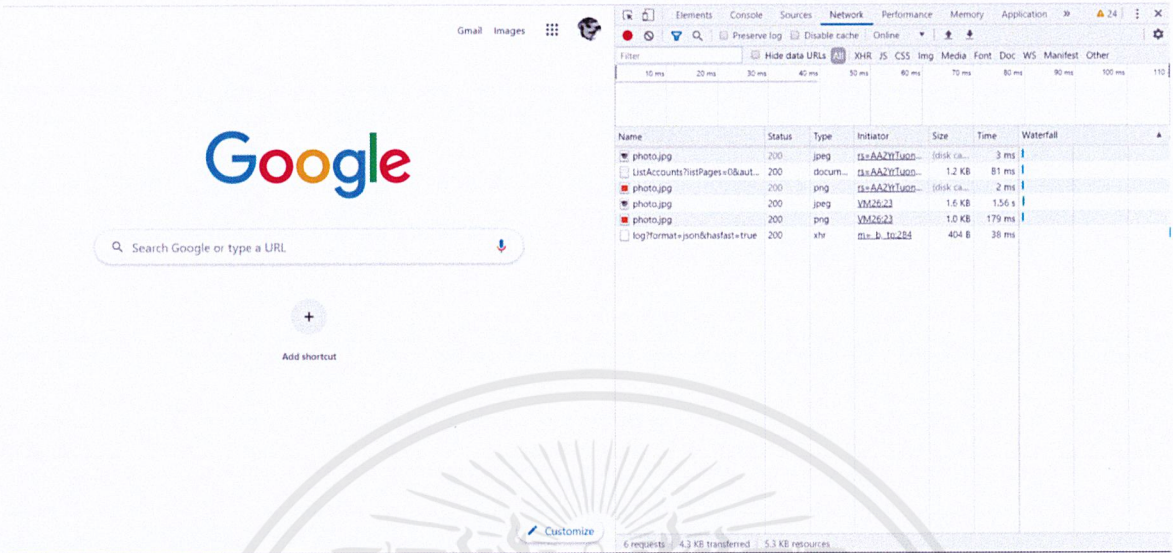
Gmail Images

Google

Search Google or type a URL

+

Add shortcut

Customize

Elements Console Sources Network Performance Memory Application » ⚠ 24 ⋮ ✕

Preserve log Disable cache Online

Filter Hide data URLs All XHR JS CSS Img Media Font Doc WS Manifest Other

10 ms 20 ms 30 ms 40 ms 50 ms 60 ms 70 ms 80 ms 90 ms 100 ms 110

| Name | Status | Type | Initiator | Size | Time | Waterfall |
|---|---|---|---|---|---|---|
| photo.jpg | 200 | jpeg | rs=AA2YrTuon... | (disk ca... | 3 ms | |
| ListAccounts?listPages=0&aut... | 200 | docum... | rs=AA2YrTuon... | 1.2 KB | 81 ms | |
| photo.jpg | 200 | png | rs=AA2YrTuon... | (disk ca... | 2 ms | |
| photo.jpg | 200 | jpeg | VM26:23 | 1.6 KB | 1.56 s | |
| photo.jpg | 200 | png | VM26:23 | 1.0 KB | 179 ms | |
| log?format=json&hasfast=true | 200 | xhr | m=_b,_tp:284 | 404 B | 38 ms | |

6 requests 4.3 KB transferred 5.3 KB resources